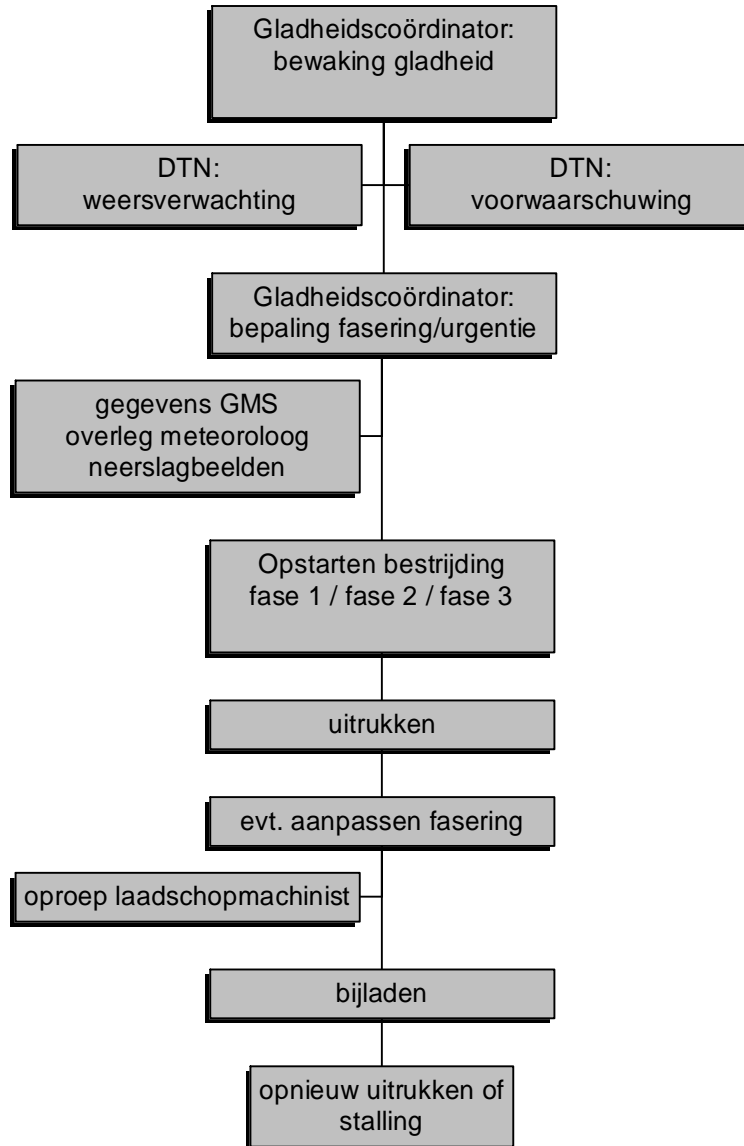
Gladheidscoördinator:
bewaking gladheid

DTN:
weersverwachting

DTN:
voorwaarschuwing

Gladheidscoördinator:
bepaling fasering/urgentie

gegevens GMS
overleg meteoroloog
neerslagbeelden

Opstarten bestrijding
fase 1 / fase 2 / fase 3

uitrukken

evt. aanpassen fasering

oproep laadschopmachinist

bijladen

opnieuw uitrukken of
stalling